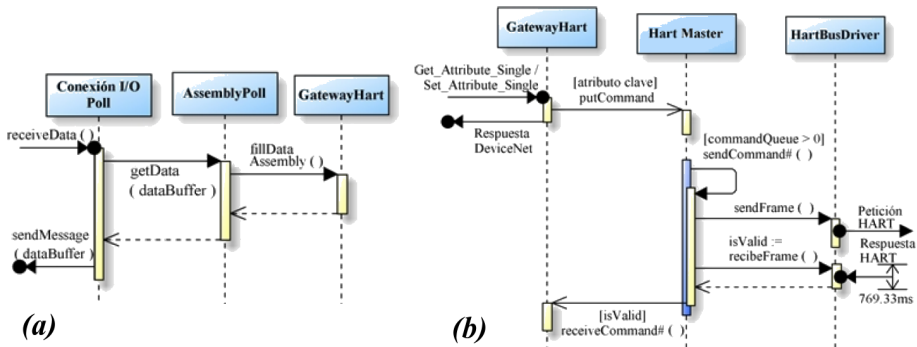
Conexión I/O Poll

AssemblyPoll

GatewayHart

receiveData ( )

getData ( dataBuffer )

fillData Assembly ( )

sendMessage ( dataBuffer )

(a)

GatewayHart

Hart Master

HartBusDriver

Get_Attribute_Single / Set_Attribute_Single

[atributo clave] putCommand

Respuesta DeviceNet

[commandQueue > 0] sendCommand# ( )

sendFrame ( )

Petición HART

isValid := recibeFrame ( )

Respuesta HART

769.33ms

[isValid] receiveCommand# ( )

(b)